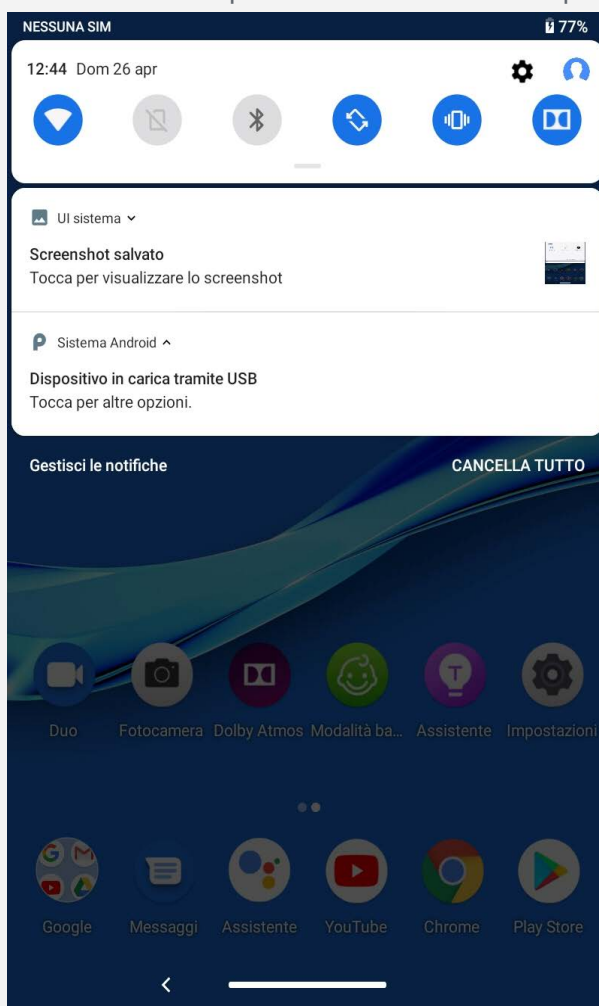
NESSUNA SIM
77%

12:44 Dom 26 apr

UI sistema

Screenshot salvato
Tocca per visualizzare lo screenshot

Sistema Android

Dispositivo in carica tramite USB
Tocca per altre opzioni.

Gestisci le notifiche
CANCELLA TUTTO

Duo
Fotocamera
Dolby Atmos
Modalità ba...
Assistente
Impostazioni

Google
Messaggi
Assistente
YouTube
Chrome
Play Store